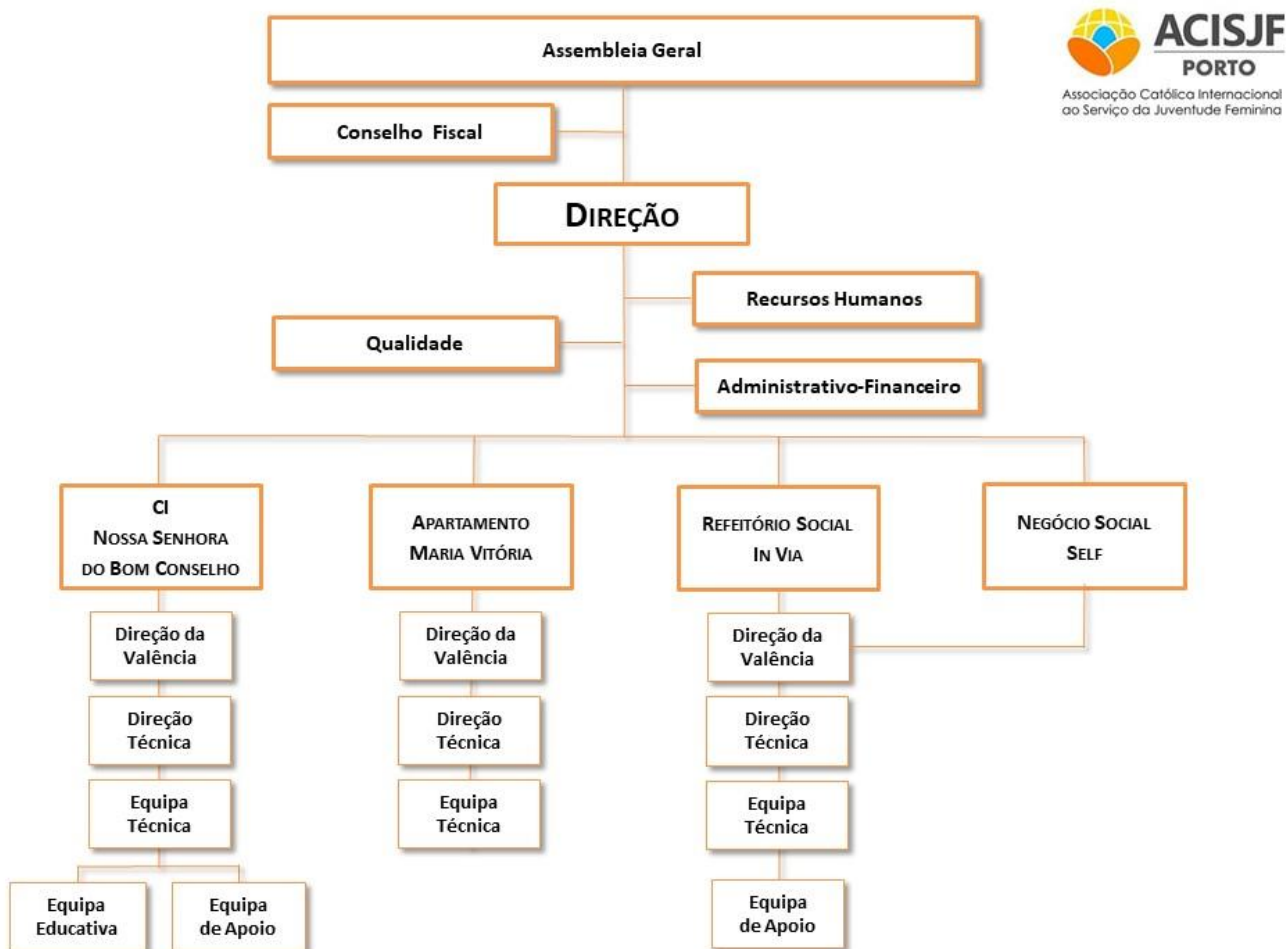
ACISJF
PORTO
Associação Católica Internacional ao Serviço da Juventude Feminina

Assembleia Geral

Conselho Fiscal

DIREÇÃO

Recursos Humanos

Qualidade

Administrativo-Financeiro

CI
NOSSA SENHORA DO BOM CONSELHO

Direção da Valência

Direção Técnica

Equipa Técnica

Equipa Educativa

Equipa de Apoio

APARTAMENTO MARIA VITÓRIA

Direção da Valência

Direção Técnica

Equipa Técnica

REFEITÓRIO SOCIAL IN VIA

Direção da Valência

Direção Técnica

Equipa Técnica

Equipa de Apoio

NEGÓCIO SOCIAL SELF